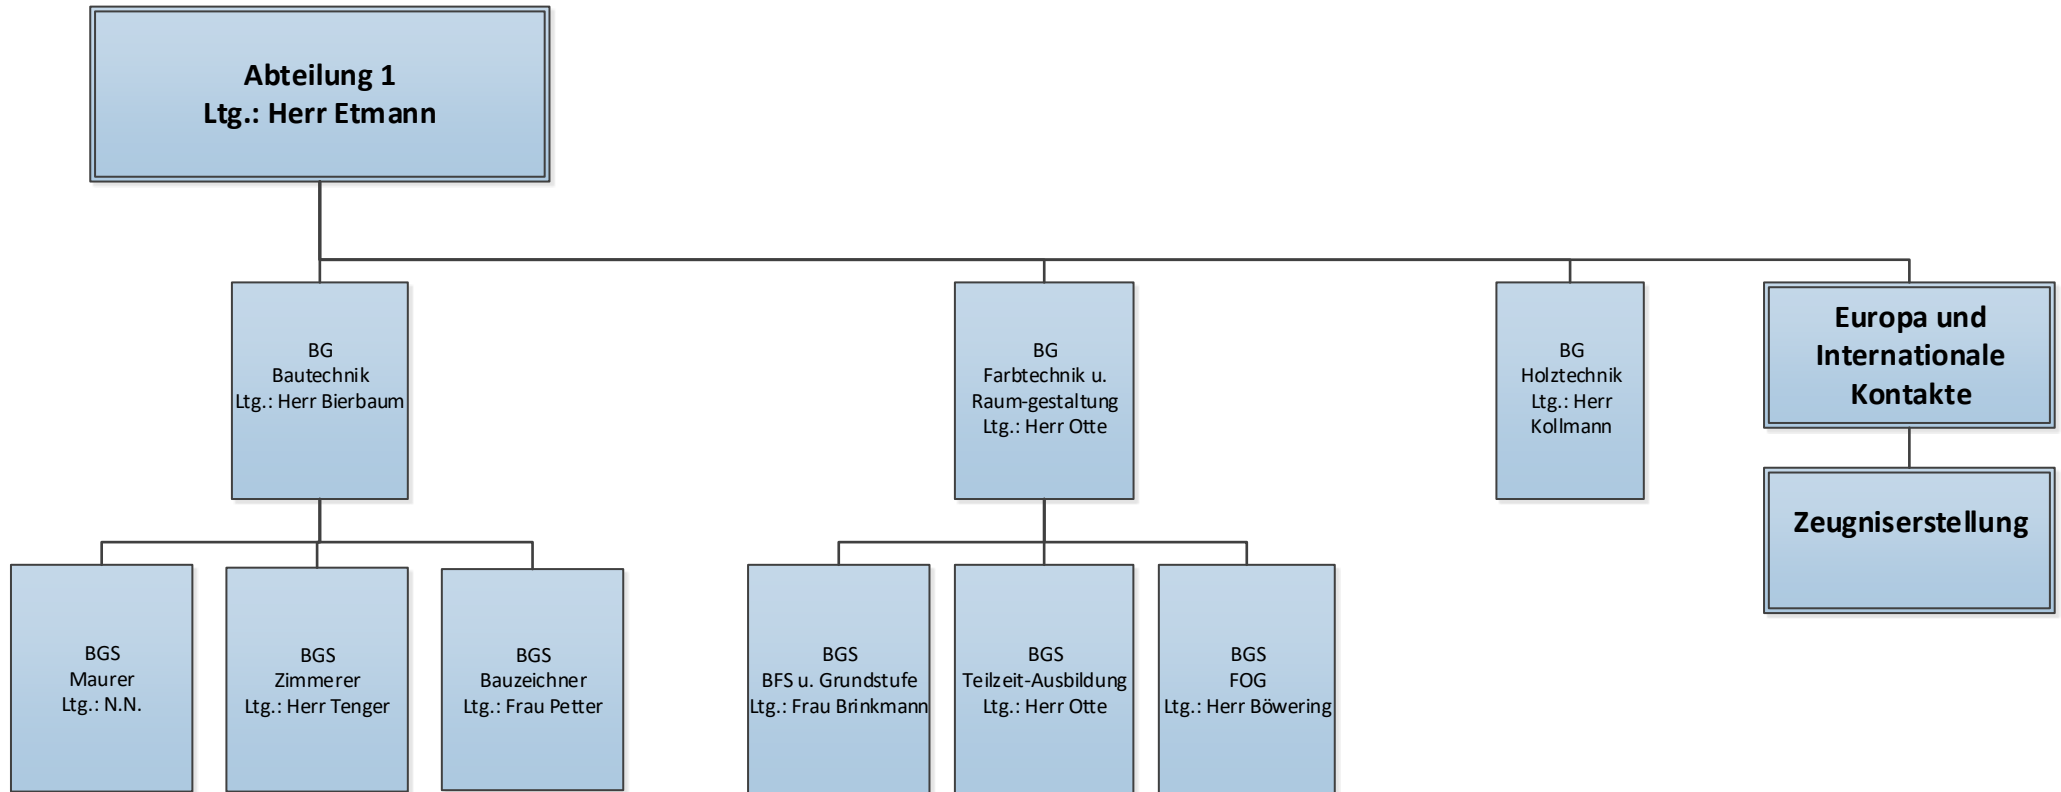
Abteilung 1
Ltg.: Herr Etmann

BG
Bautechnik
Ltg.: Herr Bierbaum

BG
Farbtechnik u.
Raum-gestaltung
Ltg.: Herr Otte

BG
Holztechnik
Ltg.: Herr
Kollmann

Europa und
Internationale
Kontakte

Zeugniserstellung

BGS
Maurer
Ltg.: N.N.

BGS
Zimmerer
Ltg.: Herr Tenger

BGS
Bauzeichner
Ltg.: Frau Petter

BGS
BFS u. Grundstufe
Ltg.: Frau Brinkmann

BGS
Teilzeit-Ausbildung
Ltg.: Herr Otte

BGS
FOG
Ltg.: Herr Böwering